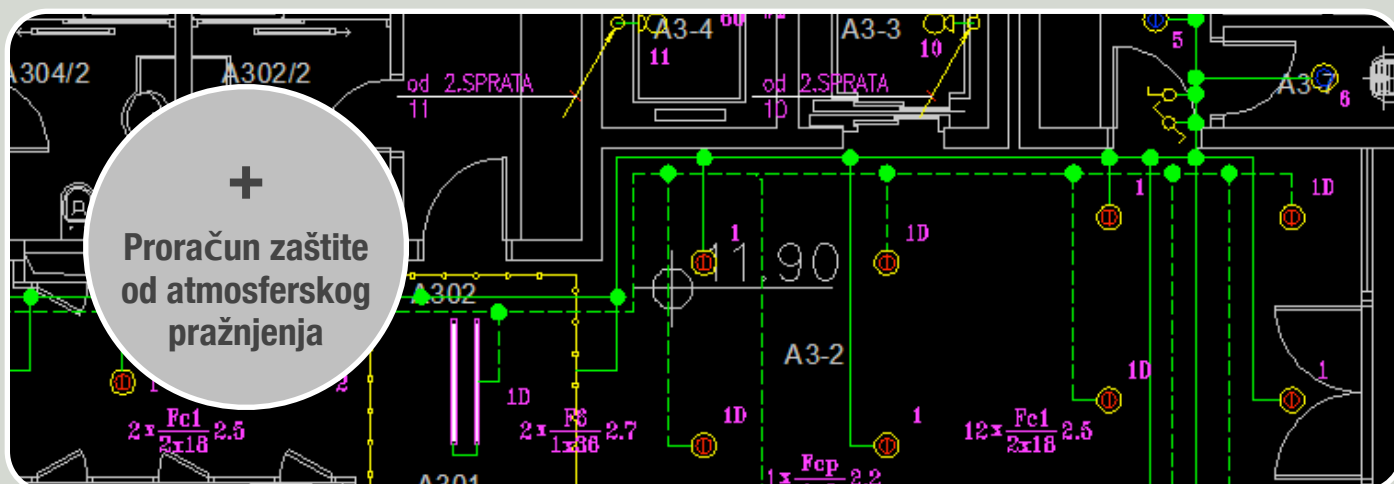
A304/2
A302/2
A3-4
60
11
A3-3
10
5
A3-7
6
od 2.SPRATA
11
od 2.SPRATA
10
1
1D
+
Proračun zaštite od atmosferskog pražnjenja
1
1D
11.90
A302
A3-2
1D
1D
1D
1
1
$2x\frac{Fc1}{2x18}$ 2.5
$2x\frac{F8}{1x36}$ 2.7
$12x\frac{Fc1}{2x18}$ 2.5
$1x\frac{Fcp}{}$ 2.2
A301
1